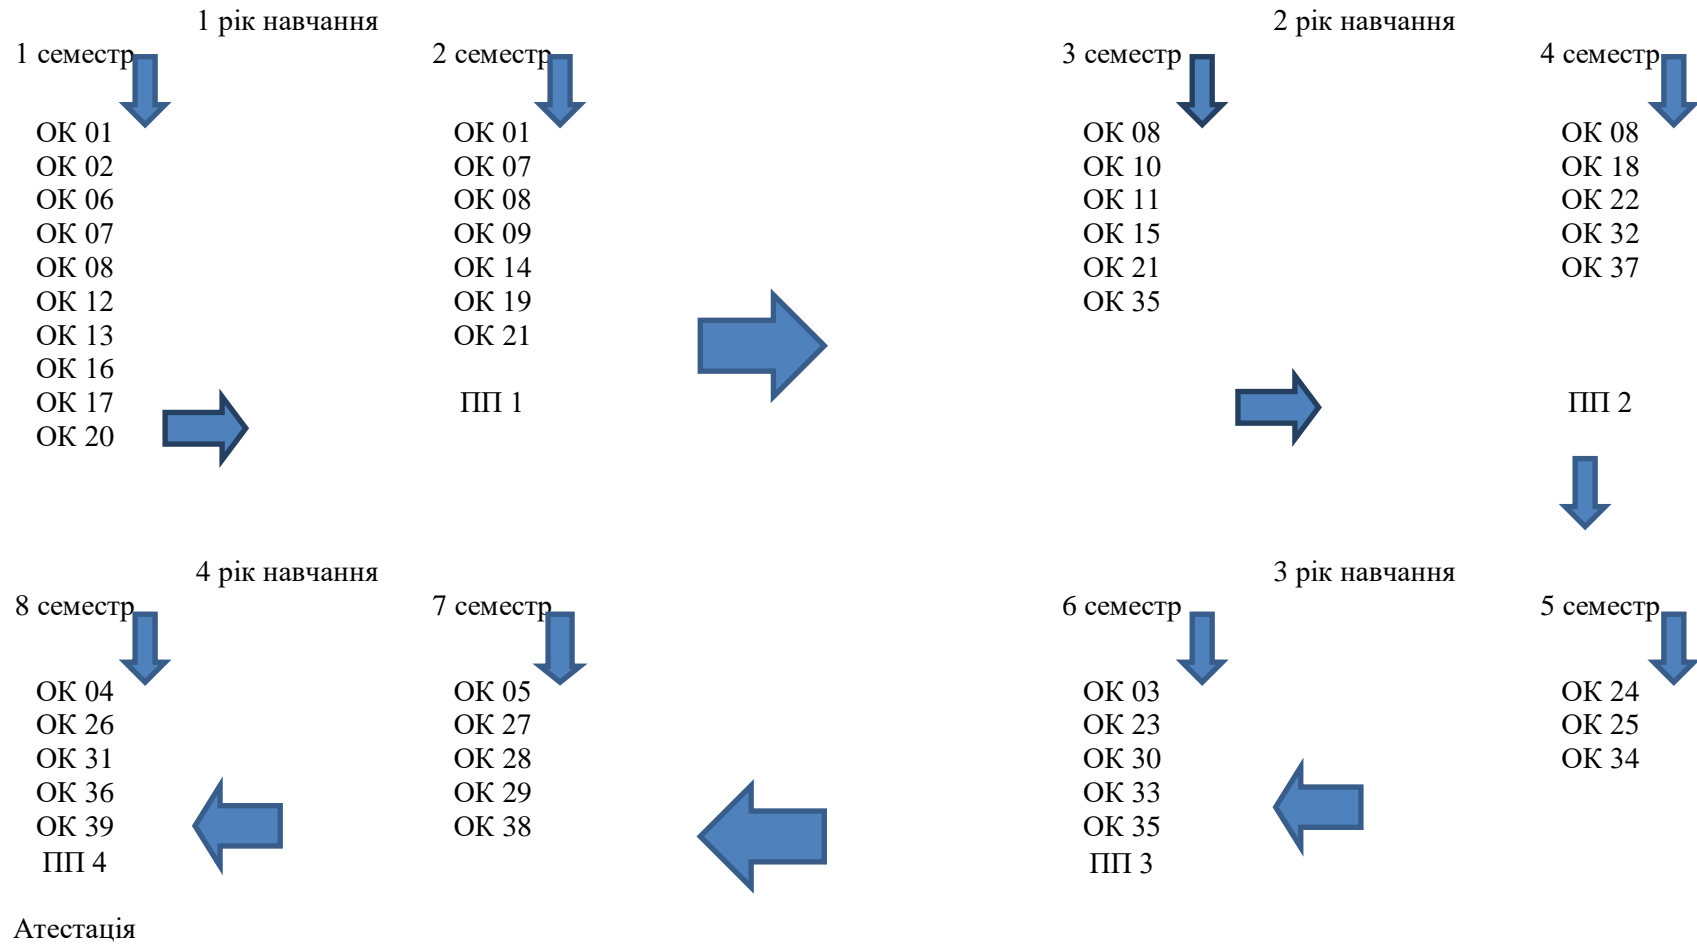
1 рік навчання

1 семестр

ОК 01
ОК 02
ОК 06
ОК 07
ОК 08
ОК 12
ОК 13
ОК 16
ОК 17
ОК 20

2 семестр

ОК 01
ОК 07
ОК 08
ОК 09
ОК 14
ОК 19
ОК 21

ПП 1

2 рік навчання

3 семестр

ОК 08
ОК 10
ОК 11
ОК 15
ОК 21
ОК 35

4 семестр

ОК 08
ОК 18
ОК 22
ОК 32
ОК 37

ПП 2

4 рік навчання

8 семестр

ОК 04
ОК 26
ОК 31
ОК 36
ОК 39
ПП 4

7 семестр

ОК 05
ОК 27
ОК 28
ОК 29
ОК 38

3 рік навчання

6 семестр

ОК 03
ОК 23
ОК 30
ОК 33
ОК 35
ПП 3

5 семестр

ОК 24
ОК 25
ОК 34

Атестація